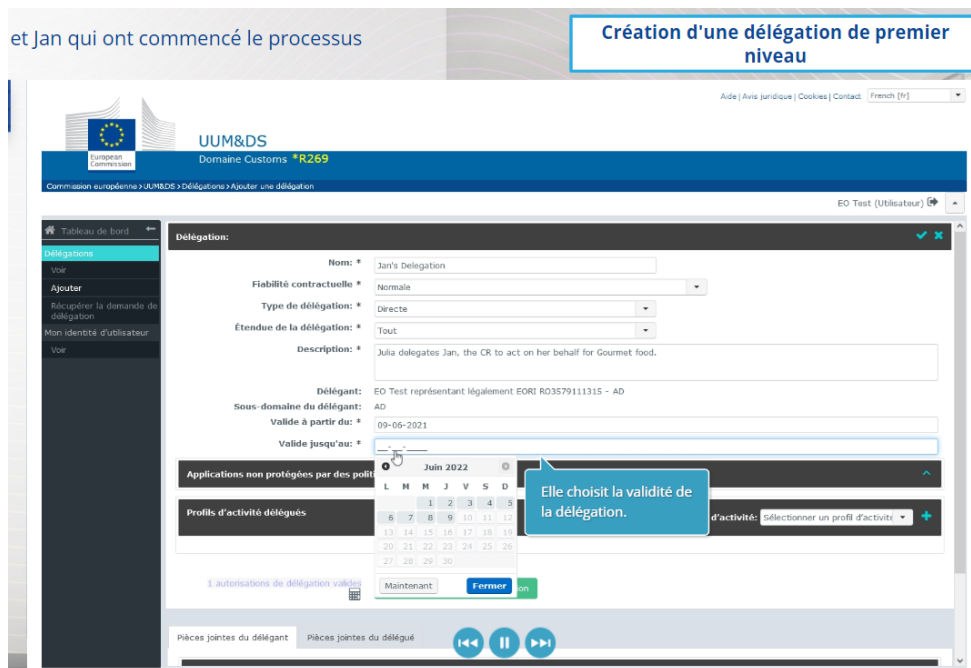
et Jan qui ont commencé le processus

Création d'une délégation de premier niveau

Aide | Avis juridique | Cookies | Contact French [fr]

European Commission

UUM&DS
Domaine Customs *R269

Commission européenne > UUM&DS > Délégations > Ajouter une délégation

EO Test (Utilisateur)

Tableau de bord
Délégations
Voir
Ajouter
Récupérer la demande de délégation
Mon identité d'utilisateur
Voir

Délégation:

Nom: * Jan's Delegation
Fiabilité contractuelle * Normale
Type de délégation: * Directe
Étendue de la délégation: * Tout
Description: * Julia delegates Jan, the CR to act on her behalf for Gourmet food.
Délégant: EO Test représentant légalement EORI RO3579111315 - AD
Sous-domaine du délégant: AD
Valide à partir du: * 09-06-2021
Valide jusqu'au: * __-__-____

Applications non protégées par des polit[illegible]

Juin 2022

| L | M | M | J | V | S | D |
|---|---|---|---|---|---|---|
| | | 1 | 2 | 3 | 4 | 5 |
| 6 | 7 | 8 | 9 | 10 | 11 | 12 |
| 13 | 14 | 15 | 16 | 17 | 18 | 19 |
| 20 | 21 | 22 | 23 | 24 | 25 | 26 |
| 27 | 28 | 29 | 30 | | | |

Maintenant Fermer

Elle choisit la validité de la délégation.

Profils d'activité délégués
d'activité: Sélectionner un profil d'activité

1 autorisations de délégation valides

Pièces jointes du délégant Pièces jointes du délégué